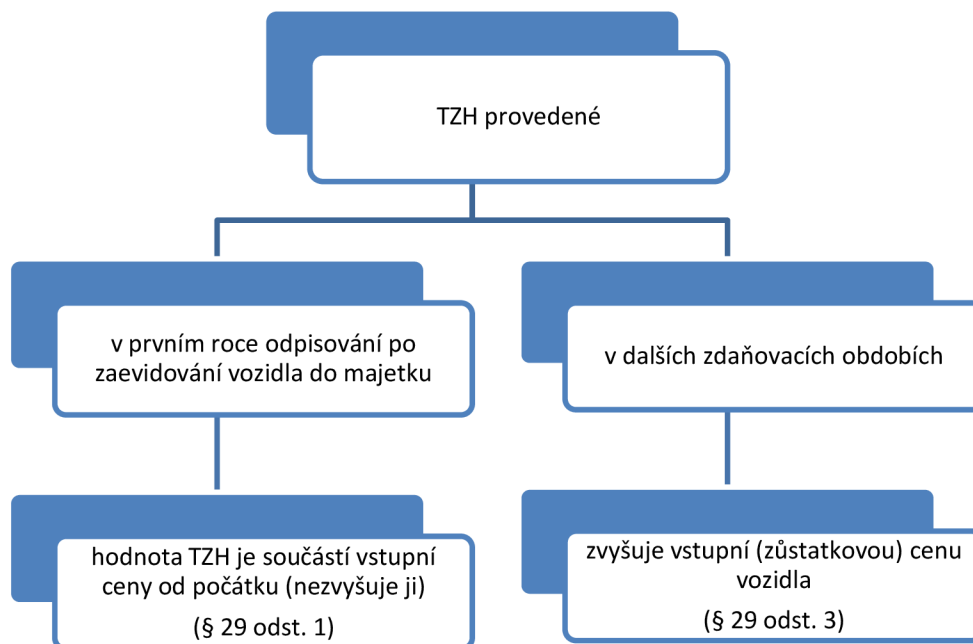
TZH provedené

v prvním roce odpisování po zaevidování vozidla do majetku

v dalších zdaňovacích obdobích

hodnota TZH je součástí vstupní ceny od počátku (nezvyšuje ji)

(§ 29 odst. 1)

zvyšuje vstupní (zůstatkovou) cenu vozidla

(§ 29 odst. 3)